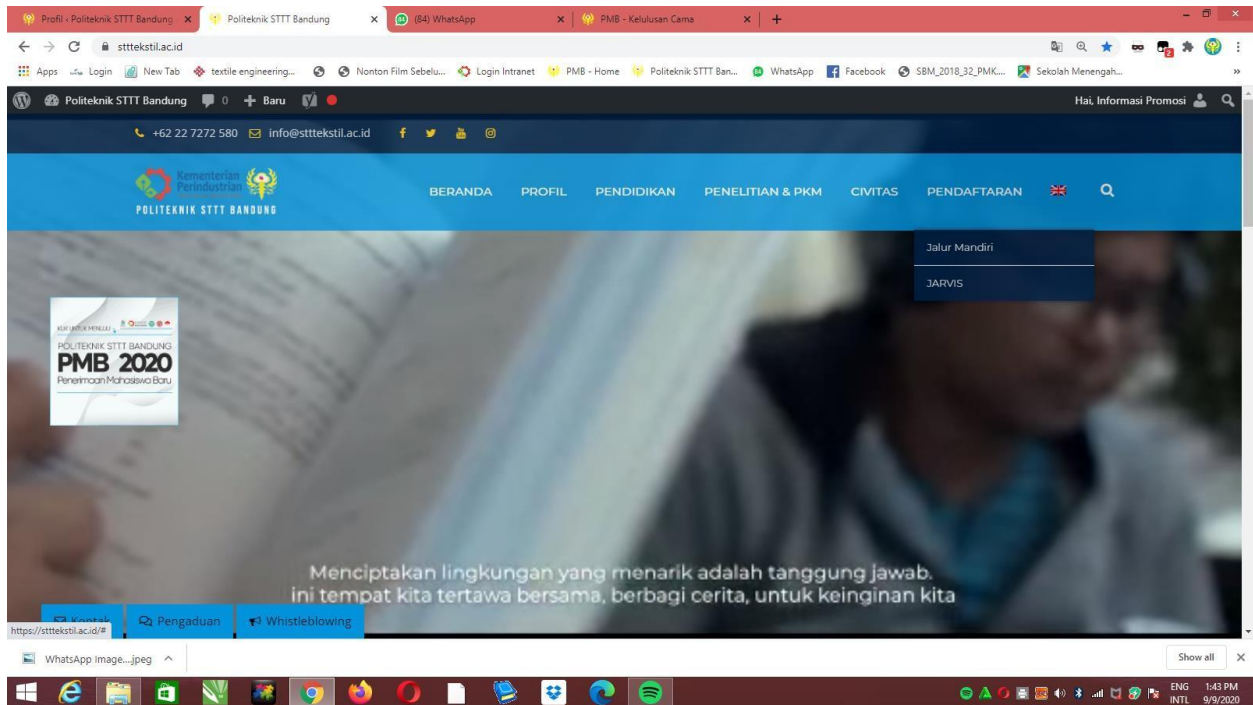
Profil - Politeknik STTT Bandung ×
Politeknik STTT Bandung ×
(84) WhatsApp ×
PMB - Kelulusan Cama ×
+

stttekstil.ac.id

Apps Login New Tab textile engineering... Nonton Film Sebelu... Login Intranet PMB - Home Politeknik STTT Ban... WhatsApp Facebook SBM_2018_32_PMK... Sekolah Menengah...

Politeknik STTT Bandung 0 + Baru
Hai, Informasi Promosi

+62 22 7272 580 info@stttekstil.ac.id

Kementerian Perindustrian
POLITEKNIK STTT BANDUNG

BERANDA PROFIL PENDIDIKAN PENELITIAN & PKM CIVITAS PENDAFTARAN

Jalur Mandiri
JARVIS

KLIK UNTUK MENUJU
POLITEKNIK STTT BANDUNG
PMB 2020
Penerimaan Mahasiswa Baru

Menciptakan lingkungan yang menarik adalah tanggung jawab.
ini tempat kita tertawa bersama, berbagi cerita, untuk keinginan kita

Kontak Pengaduan Whistleblowing
https://stttekstil.ac.id/#

WhatsApp Image....jpeg ^
Show all ×

ENG INTL 1:43 PM 9/9/2020